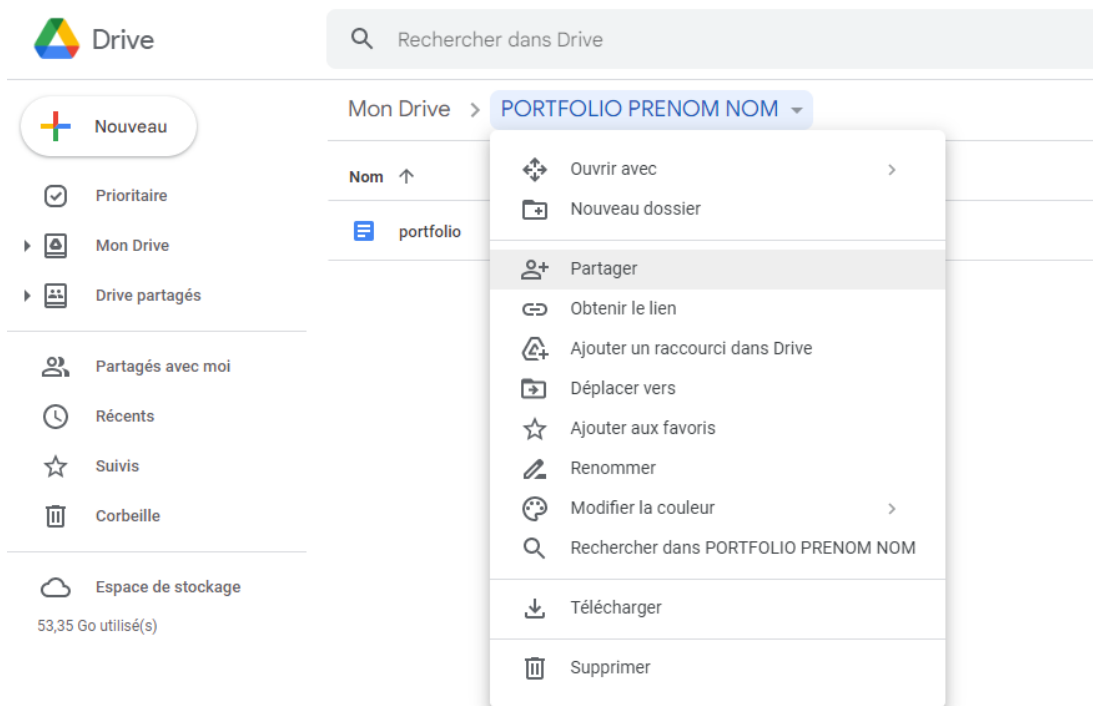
Drive

Rechercher dans Drive

Nouveau

Prioritaire

Mon Drive

Drive partagés

Partagés avec moi

Récents

Suivis

Corbeille

Espace de stockage

53,35 Go utilisé(s)

Mon Drive > PORTFOLIO PRENOM NOM

Nom ↑

portfolio

Ouvrir avec

Nouveau dossier

Partager

Obtenir le lien

Ajouter un raccourci dans Drive

Déplacer vers

Ajouter aux favoris

Renommer

Modifier la couleur

Rechercher dans PORTFOLIO PRENOM NOM

Télécharger

Supprimer